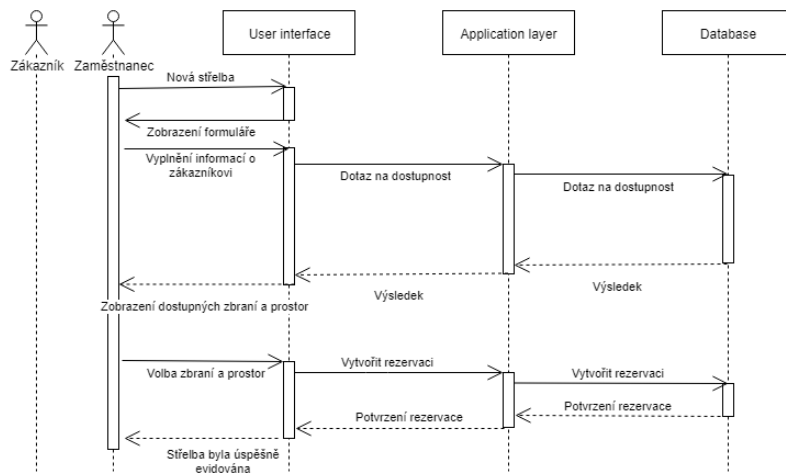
Zákazník
Zaměstnanec
User interface
Application layer
Database

Nová střelba
Zobrazení formuláře
Vyplnění informací o zákazníkovi
Dotaz na dostupnost
Dotaz na dostupnost
Výsledek
Výsledek
Zobrazení dostupných zbraní a prostor
Volba zbraní a prostor
Vytvořit rezervaci
Vytvořit rezervaci
Potvrzení rezervace
Potvrzení rezervace
Střelba byla úspěšně evidována